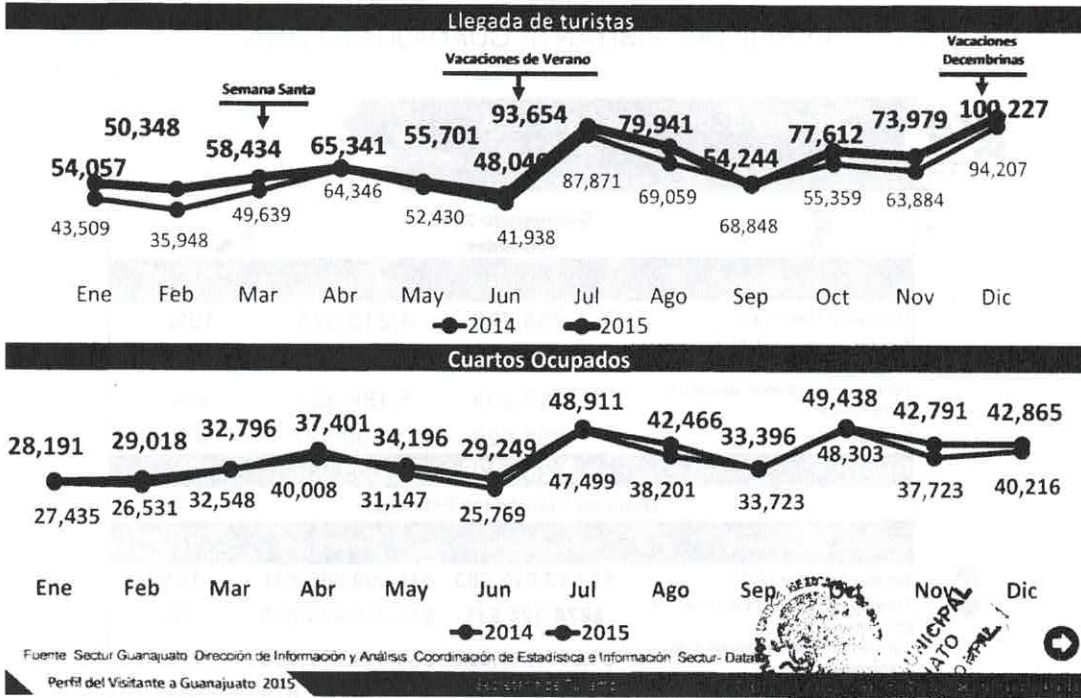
Llegada de turistas

Semana Santa

Vacaciones de Verano

Vacaciones Decembrinas

50,348
54,057
58,434
65,341
55,701
48,046
93,654
79,941
54,244
77,612
73,979
100,227

43,509
35,948
49,639
64,346
52,430
41,938
87,871
69,059
68,848
55,359
63,884
94,207

Ene Feb Mar Abr May Jun Jul Ago Sep Oct Nov Dic

2014 2015

Cuartos Ocupados

28,191
29,018
32,796
37,401
34,196
29,249
48,911
42,466
33,396
49,438
42,791
42,865

27,435
26,531
32,548
40,008
31,147
25,769
47,499
38,201
33,723
48,303
37,723
40,216

Ene Feb Mar Abr May Jun Jul Ago Sep Oct Nov Dic

2014 2015

Fuente: Sectur Guanajuato. Dirección de Información y Análisis. Coordinación de Estadística e Información. Sectur- Datatur

Perfil del Visitante a Guanajuato 2015

MUNICIPAL
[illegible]